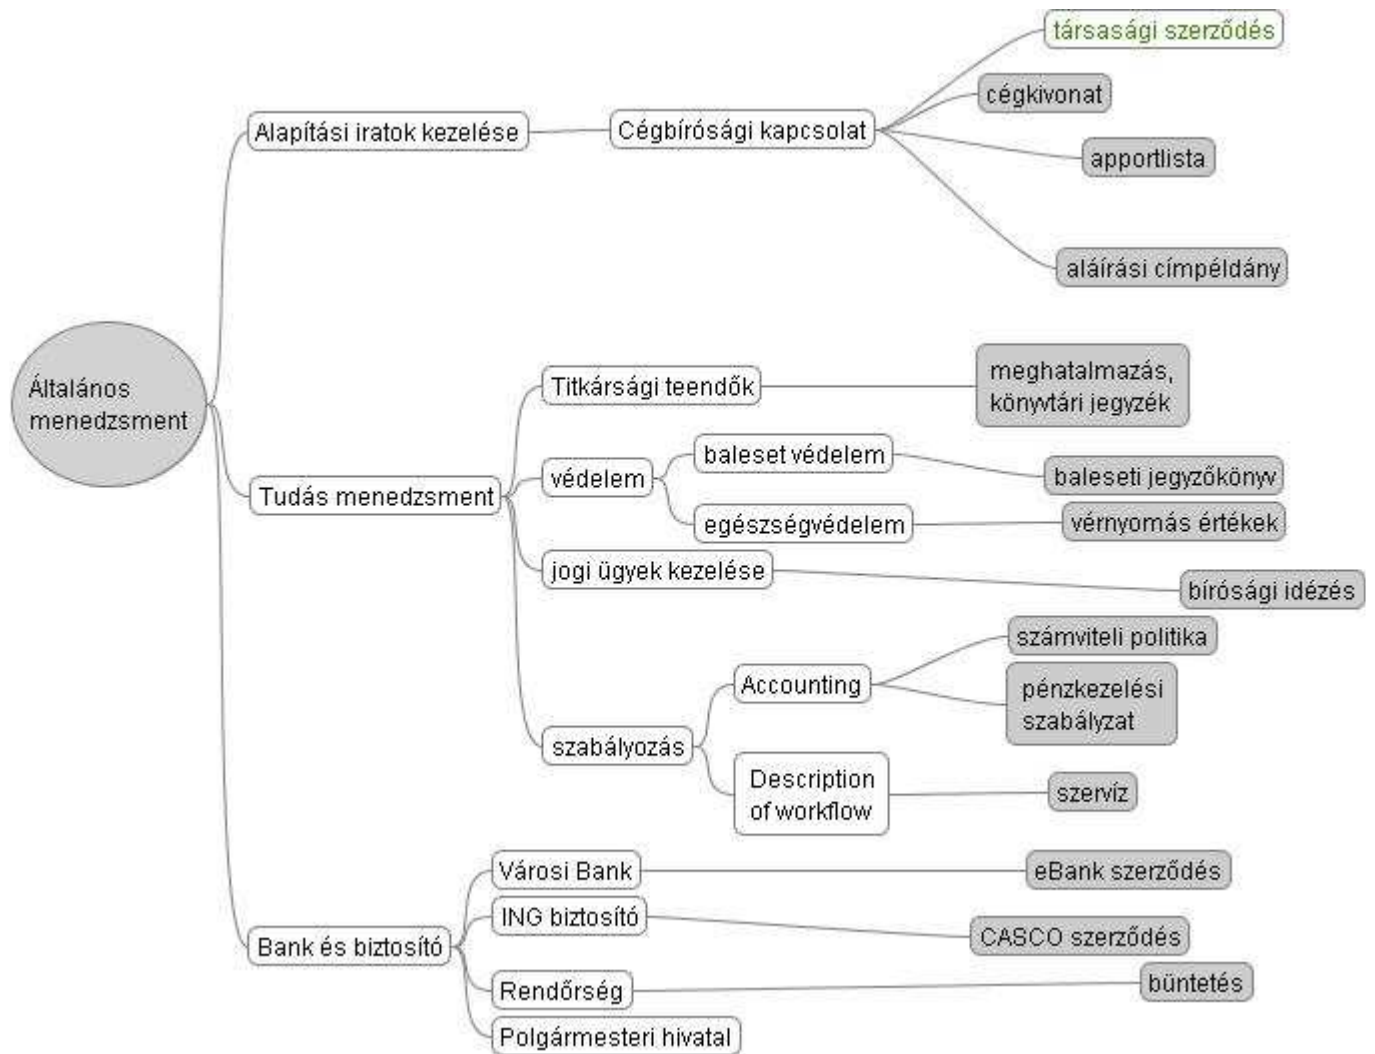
Általános menedzsment

Alapítási iratok kezelése

Cégbírósági kapcsolat

társasági szerződés

cégkivonat

apportlista

aláírási címpéldány

Tudás menedzsment

Titkársági teendők

meghatalmazás, könyvtári jegyzék

védelem

baleset védelem

baleseti jegyzőkönyv

egészségvédelem

vérnyomás értékek

jogi ügyek kezelése

bírósági idézés

szabályozás

Accounting

számviteli politika

pénzkezelési szabályzat

Description of workflow

szervíz

Bank és biztosító

Városi Bank

eBank szerződés

ING biztosító

CASCO szerződés

Rendőrség

büntetés

Polgármesteri hivatal